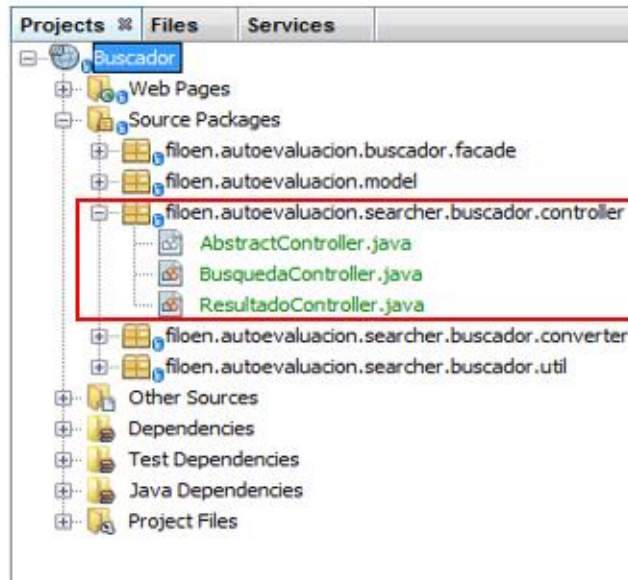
Projects ⌘ Files Services

Buscador
Web Pages
Source Packages
filoen.autoevaluacion.buscador.facade
filoen.autoevaluacion.model
filoen.autoevaluacion.searcher.buscador.controller
AbstractController.java
BusquedaController.java
ResultadoController.java
filoen.autoevaluacion.searcher.buscador.converter
filoen.autoevaluacion.searcher.buscador.util
Other Sources
Dependencies
Test Dependencies
Java Dependencies
Project Files